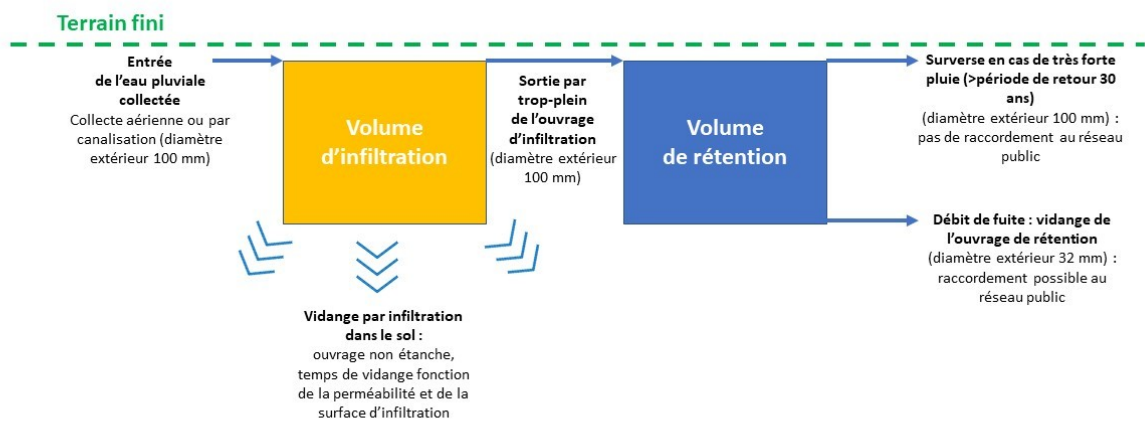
Terrain fini

Entrée de l'eau pluviale collectée
Collecte aérienne ou par canalisation (diamètre extérieur 100 mm)

Volume d'infiltration

Sortie par trop-plein de l'ouvrage d'infiltration
(diamètre extérieur 100 mm)

Volume de rétention

Surverse en cas de très forte pluie (>période de retour 30 ans)
(diamètre extérieur 100 mm) : pas de raccordement au réseau public

Débit de fuite : vidange de l'ouvrage de rétention
(diamètre extérieur 32 mm) : raccordement possible au réseau public

Vidange par infiltration dans le sol :
ouvrage non étanche, temps de vidange fonction de la perméabilité et de la surface d'infiltration